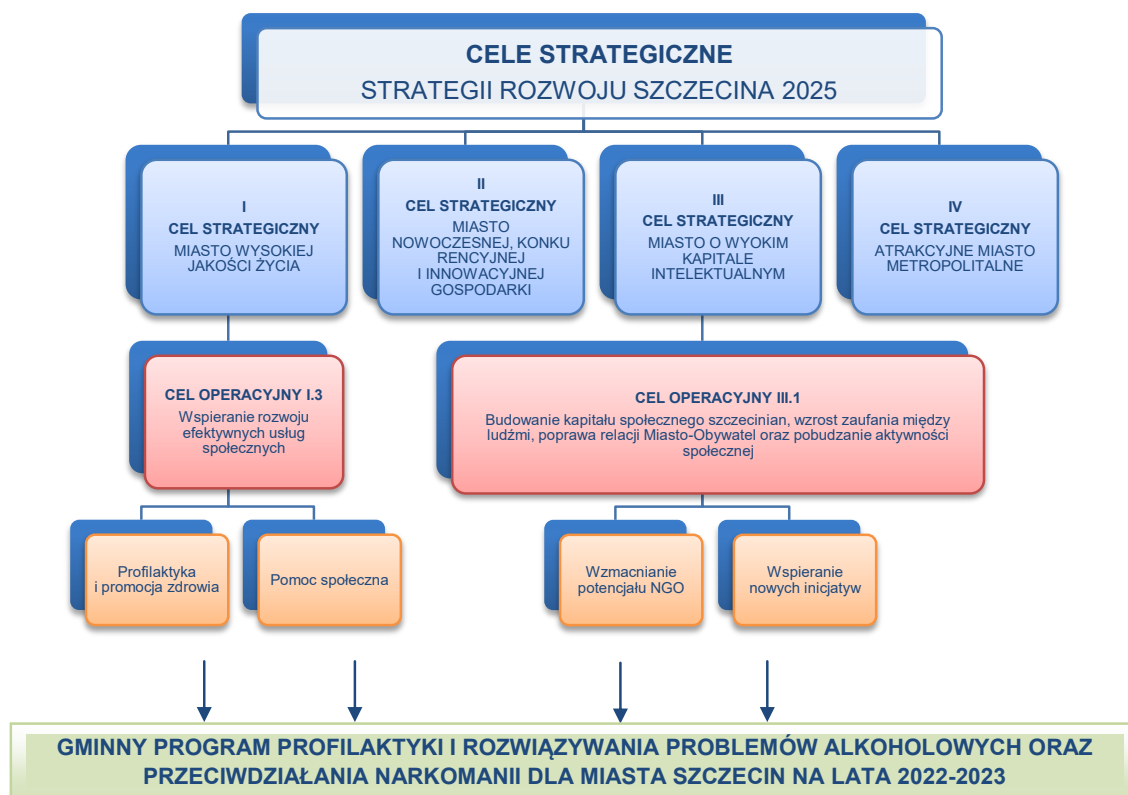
CELE STRATEGICZNE
STRATEGII ROZWOJU SZCZECINA 2025

I
CEL STRATEGICZNY
MIASTO WYSOKIEJ JAKOŚCI ŻYCIA

II
CEL STRATEGICZNY
MIASTO NOWOCZESNEJ, KONKURENCYJNEJ I INNOWACYJNEJ GOSPODARKI

III
CEL STRATEGICZNY
MIASTO O WYOKIM KAPITALE INTELEKTUALNYM

IV
CEL STRATEGICZNY
ATRAKCYJNE MIASTO METROPOLITALNE

CEL OPERACYJNY I.3
Wspieranie rozwoju efektywnych usług społecznych

CEL OPERACYJNY III.1
Budowanie kapitału społecznego szczecinian, wzrost zaufania między ludźmi, poprawa relacji Miasto-Obywatel oraz pobudzanie aktywności społecznej

Profilaktyka i promocja zdrowia

Pomoc społeczna

Wzmacnianie potencjału NGO

Wspieranie nowych inicjatyw

GMINNY PROGRAM PROFILAKTYKI I ROZWIĄZYWANIA PROBLEMÓW ALKOHOLOWYCH ORAZ PRZECIWDZIAŁANIA NARKOMANII DLA MIASTA SZCZECIN NA LATA 2022-2023